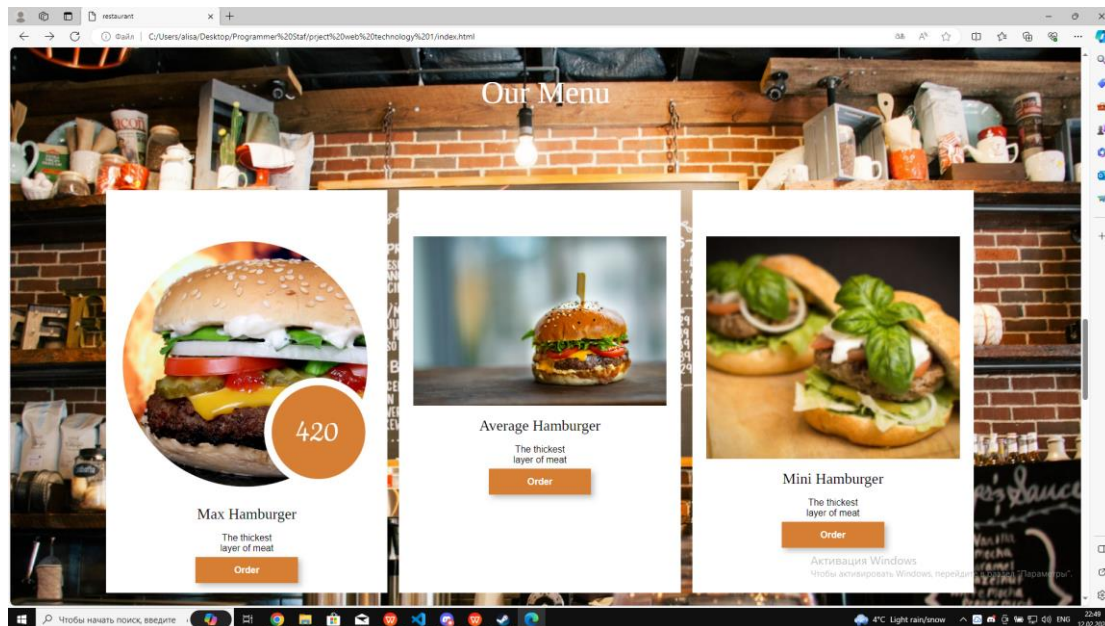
restaurant

Файл | C:/Users/alisa/Desktop/Programmer%20Staf/prject%20web%20technology%201/index.html

Our Menu

420

Max Hamburger

The thickest layer of meat

Order

Average Hamburger

The thickest layer of meat

Order

Mini Hamburger

The thickest layer of meat

Order

Активация Windows
Чтобы активировать Windows, перейдите в раздел "Параметры".

Чтобы начать поиск, введите

4°C Light rain/snow

ENG

22:49